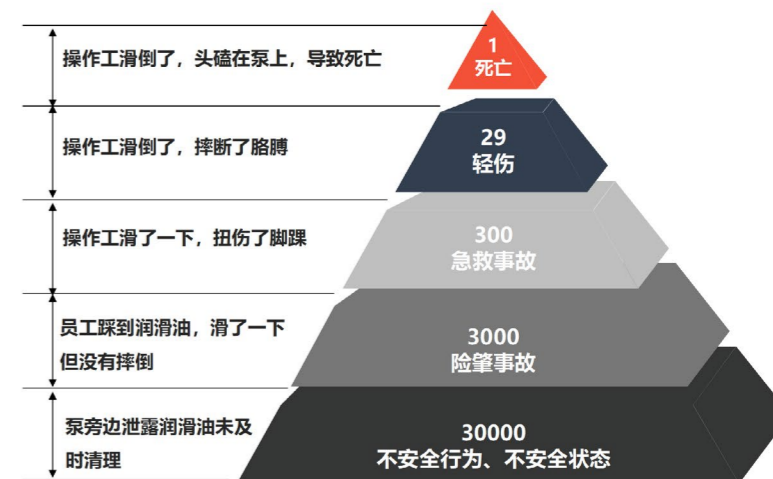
操作工滑倒了，头磕在泵上，导致死亡

1
死亡

操作工滑倒了，摔断了胳膊

29
轻伤

操作工滑了一下，扭伤了脚踝

300
急救事故

员工踩到润滑油，滑了一下但没有摔倒

3000
险肇事故

泵旁边泄露润滑油未及时清理

30000
不安全行为、不安全状态